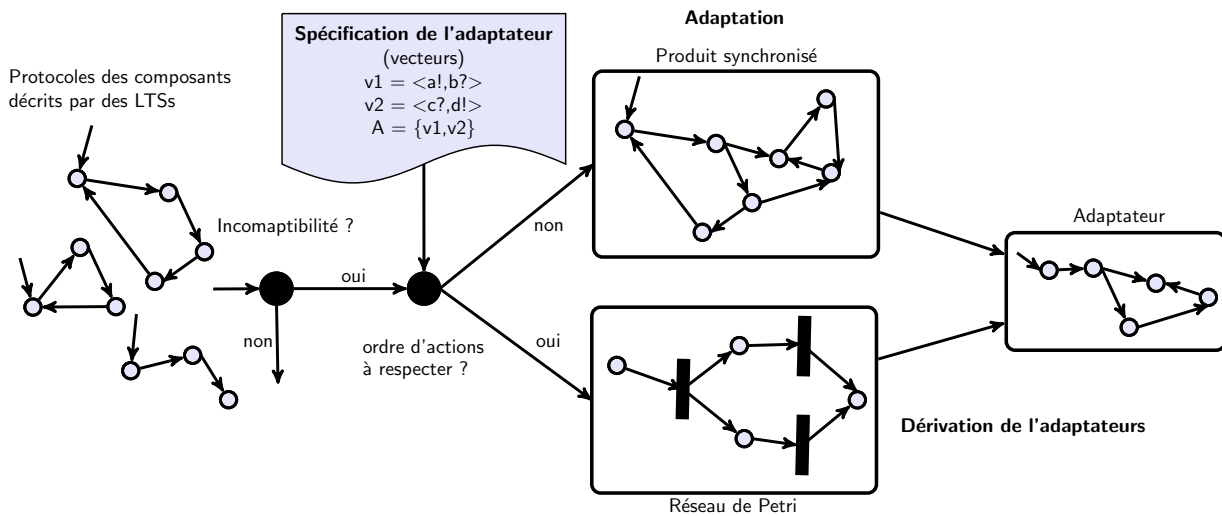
Adaptation

Spécification de l'adaptateur
(vecteurs)
v1 = <a!,b?>
v2 = <c?,d!>
A = {v1,v2}

Protocoles des composants décrits par des LTSs

Produit synchronisé

Incomaptibilité ?

non

oui

non

ordre d'actions à respecter ?

oui

Adaptateur

Dérivation de l'adaptateurs

Réseau de Petri